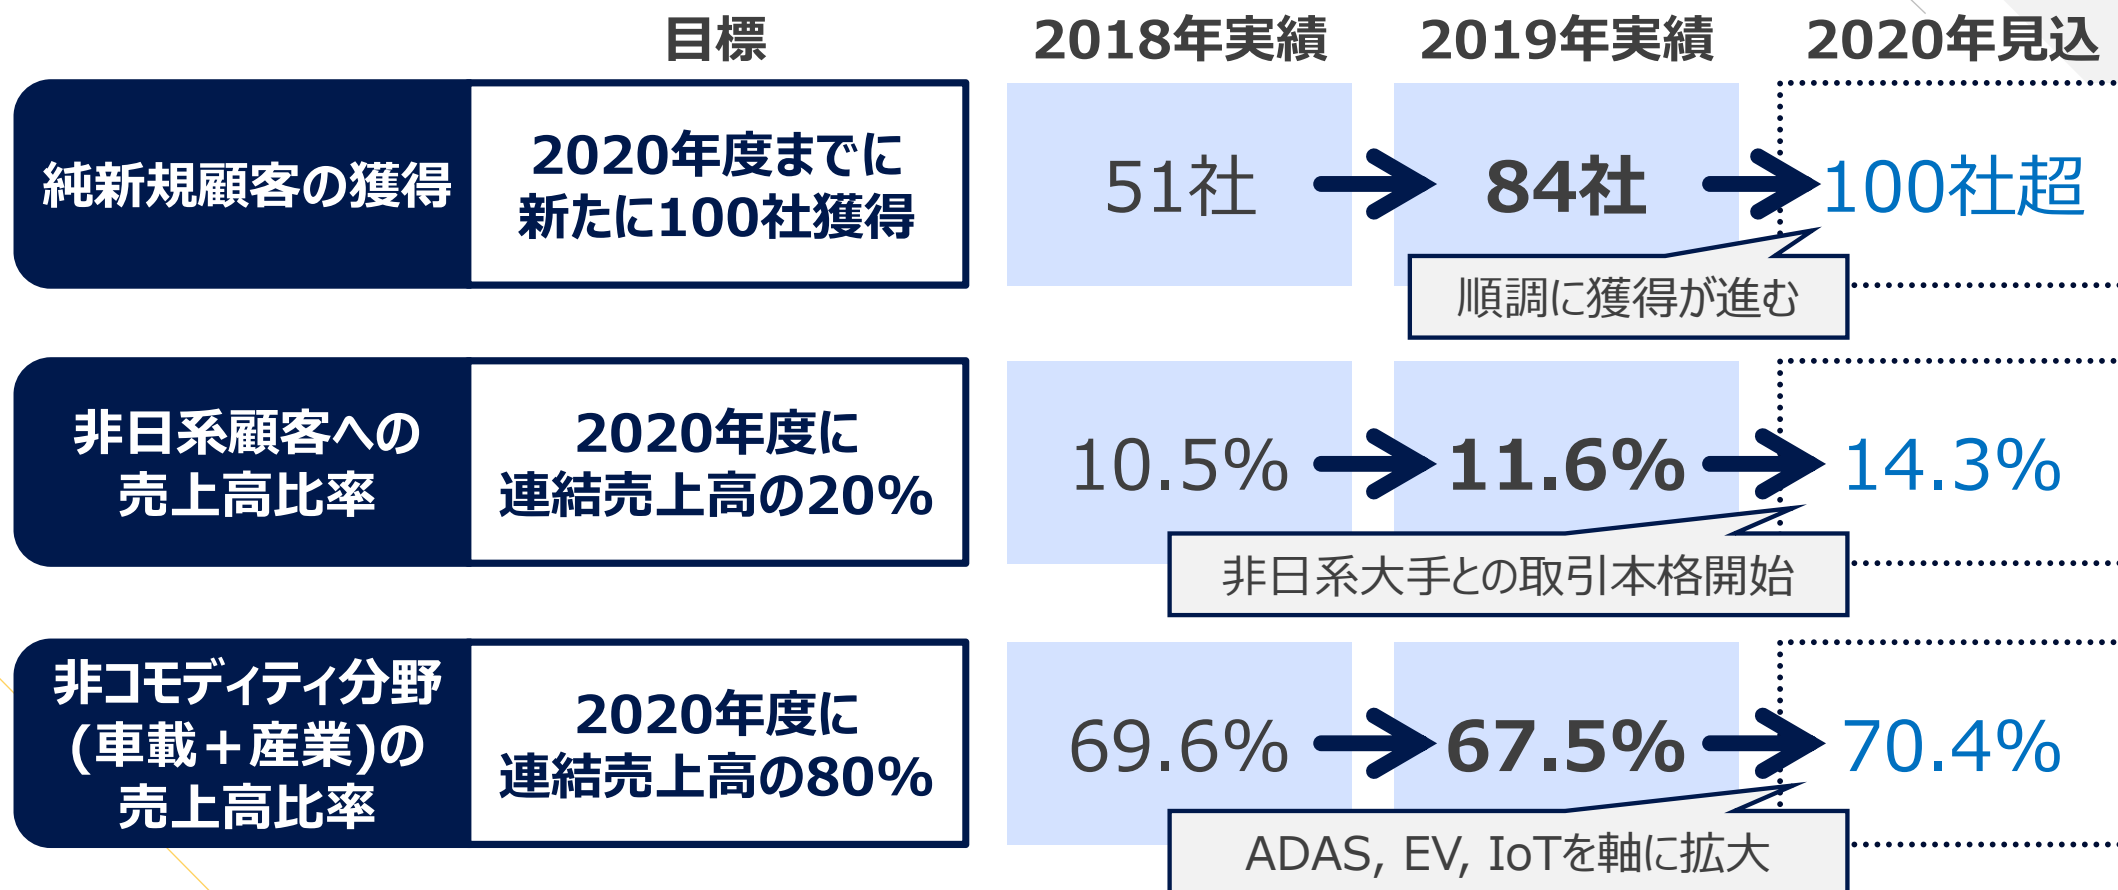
目標

2018年実績

2019年実績

2020年見込

純新規顧客の獲得

2020年度までに新たに100社獲得

51社

84社

100社超

順調に獲得が進む

非日系顧客への売上高比率

2020年度に連結売上高の20%

10.5%

11.6%

14.3%

非日系大手との取引本格開始

非コモディティ分野(車載＋産業)の売上高比率

2020年度に連結売上高の80%

69.6%

67.5%

70.4%

ADAS, EV, IoTを軸に拡大